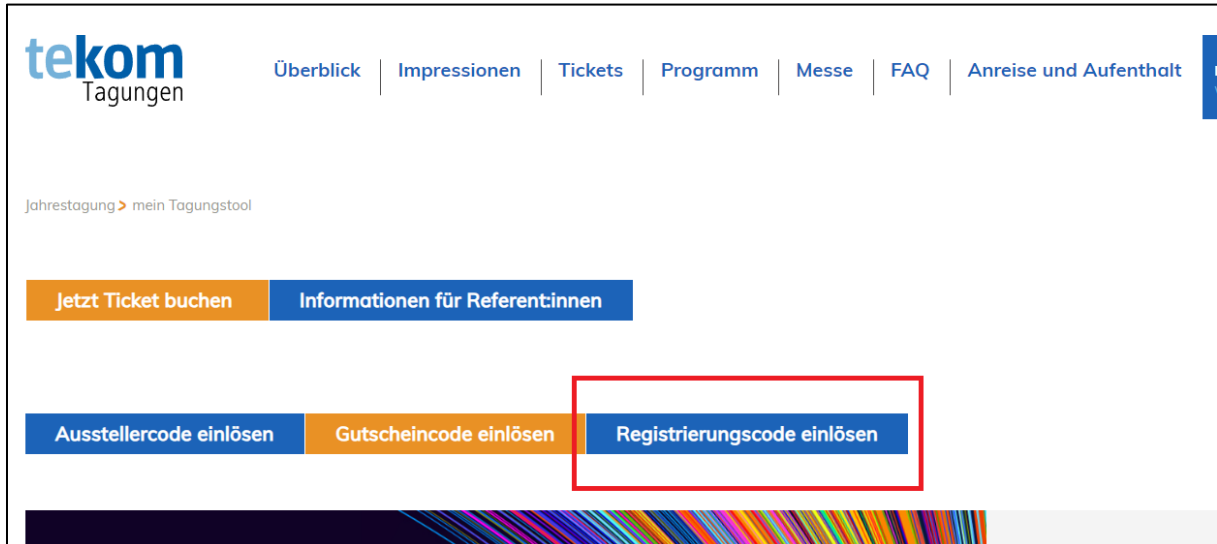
tekom
Tagungen

Überblick | Impressionen | Tickets | Programm | Messe | FAQ | Anreise und Aufenthalt

Jahrestagung > mein Tagungstool

Jetzt Ticket buchen

Informationen für Referent:innen

Ausstellercode einlösen

Gutscheincode einlösen

Registrierungscode einlösen